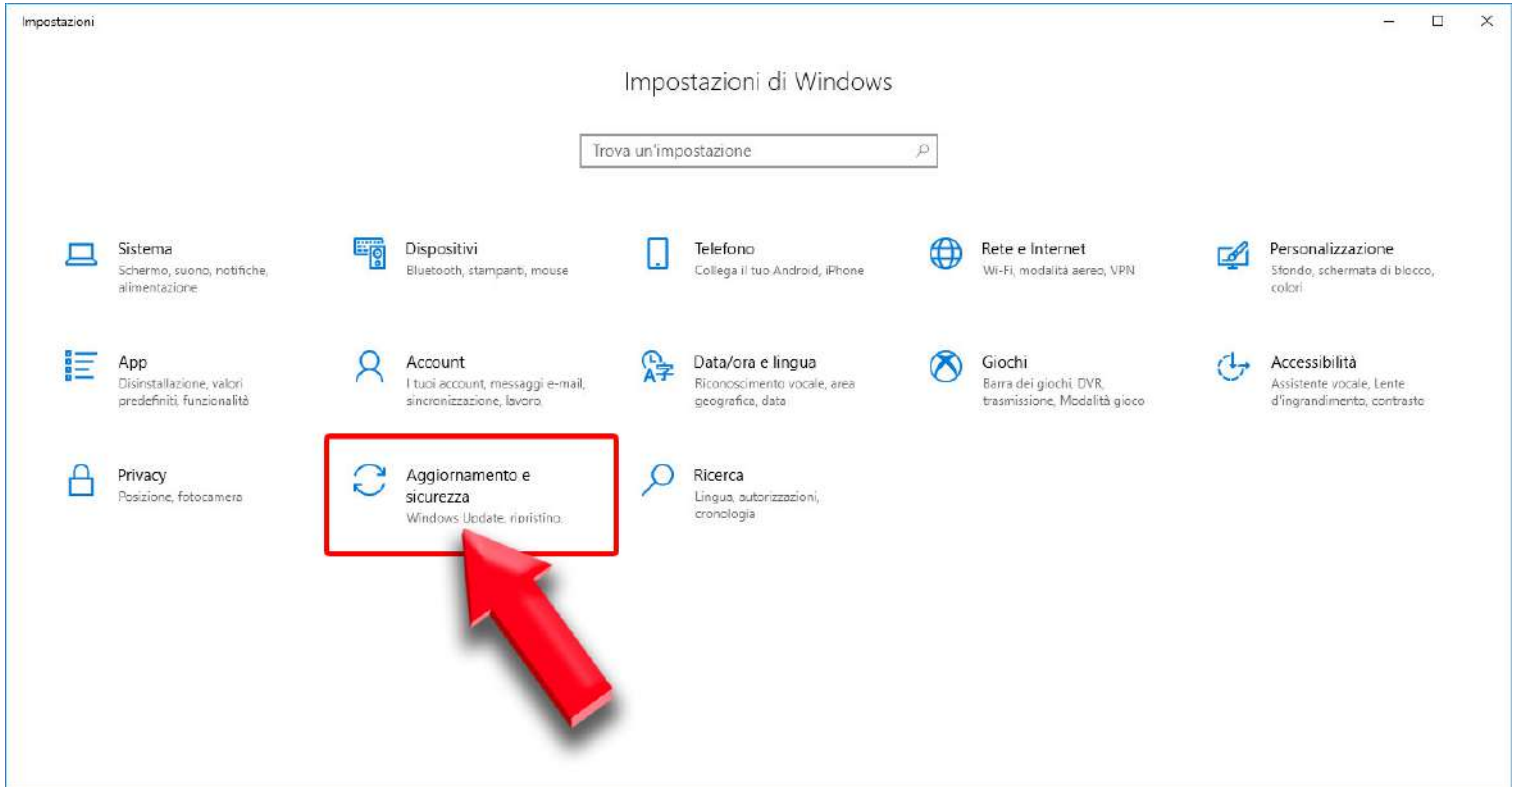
Impostazioni

Impostazioni di Windows

Trova un'impostazione

Sistema
Schermo, suono, notifiche, alimentazione

Dispositivi
Bluetooth, stampanti, mouse

Telefono
Collega il tuo Android, iPhone

Rete e Internet
Wi-Fi, modalità aereo, VPN

Personalizzazione
Sfondo, schermata di blocco, colori

App
Disinstallazione, valori predefiniti, funzionalità

Account
I tuoi account, messaggi e-mail, sincronizzazione, lavoro

Data/ora e lingua
Riconoscimento vocale, area geografica, data

Giochi
Barra dei giochi, DVR, trasmissione, Modalità gioco

Accessibilità
Assistente vocale, Lente d'ingrandimento, contrasto

Privacy
Posizione, fotocamera

Aggiornamento e sicurezza
Windows Update, ripristino,

Ricerca
Lingua, autorizzazioni, cronologia